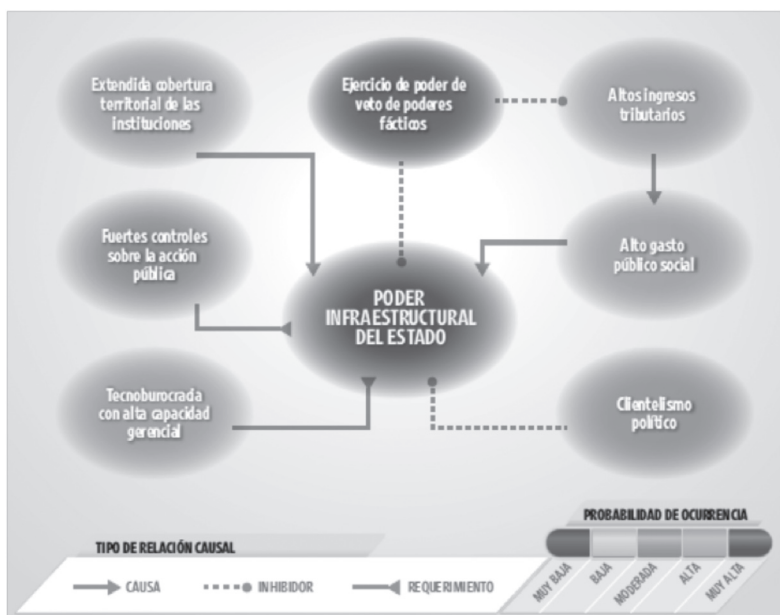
Extendida cobertura territorial de las instituciones

Ejercicio de poder de veto de poderes fácticos

Altos ingresos tributarios

Fuertes controles sobre la acción pública

Alto gasto público social

PODER INFRAESTRUCTURAL DEL ESTADO

Tecnoburocracia con alta capacidad gerencial

Clientelismo político

PROBABILIDAD DE OCURRENCIA

TIPO DE RELACIÓN CAUSAL

CAUSA

INHIBIDOR

REQUERIMIENTO

MUY BAJA

BAJA

MODERADA

ALTA

MUY ALTA